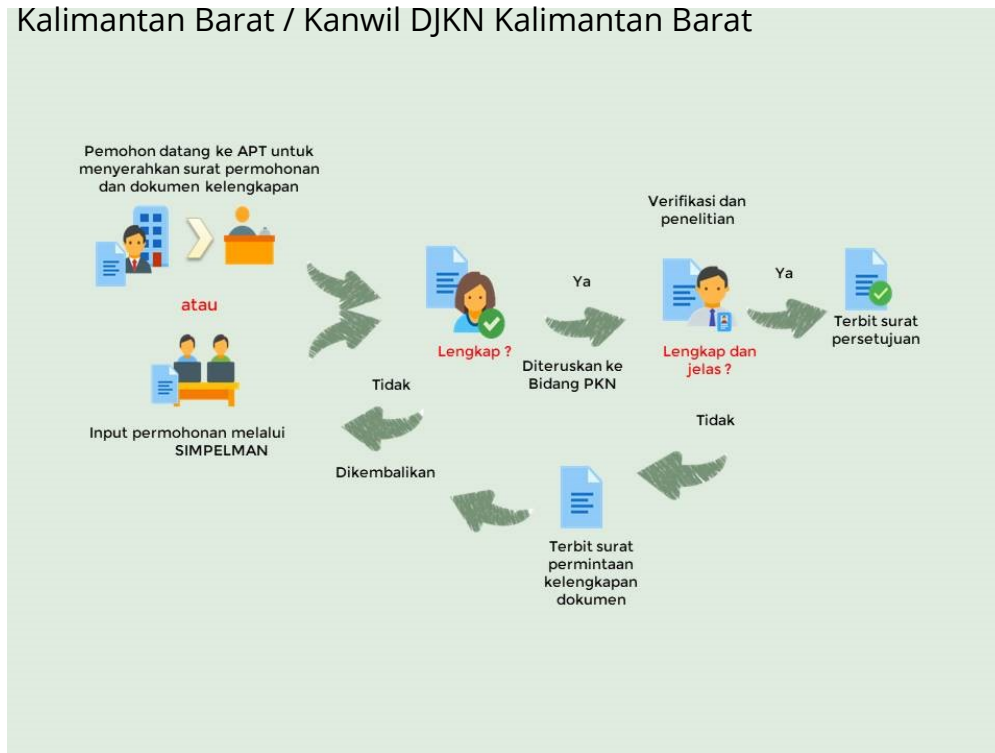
Kalimantan Barat / Kanwil DJKN Kalimantan Barat

Pemohon datang ke APT untuk menyerahkan surat permohonan dan dokumen kelengkapan

atau

Input permohonan melalui SIMPELMAN

Lengkap ?

Ya

Diteruskan ke Bidang PKN

Verifikasi dan penelitian

Lengkap dan jelas ?

Ya

Terbit surat persetujuan

Tidak

Tidak

Dikembalikan

Terbit surat permintaan kelengkapan dokumen